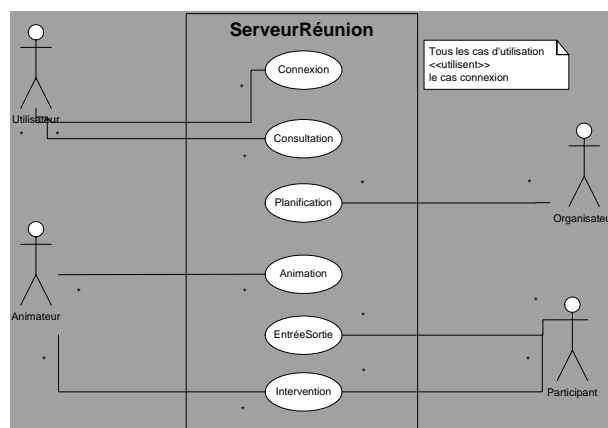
ServeurRéunion

Tous les cas d'utilisation <<utilisent>> le cas connexion

Utilisateur

Connexion

Consultation

Planification

Organisateur

Animateur

Animation

EntréeSortie

Intervention

Participant

*
*
*
*
*
*
*
*
*
*
*
*
*
*